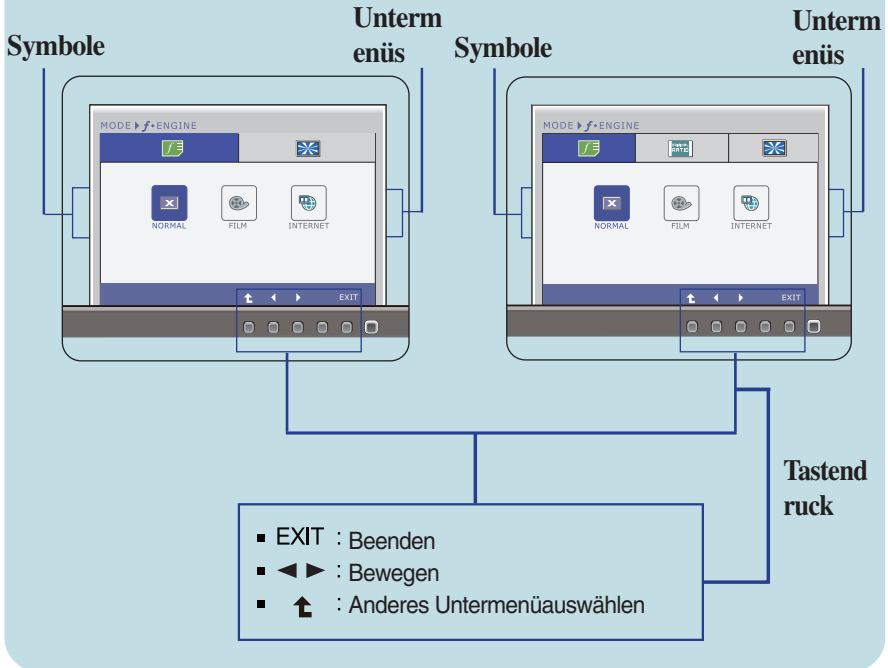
Symbole

Unterm enüs

MODE ▸ f•ENGINE

NORMAL FILM INTERNET

EXIT

Symbole

Unterm enüs

MODE ▸ f•ENGINE

NORMAL FILM INTERNET

EXIT

Tastend ruck

▪ EXIT : Beenden
▪ ◄ ► : Bewegen
▪ ⮅ : Anderes Untermenüauswählen